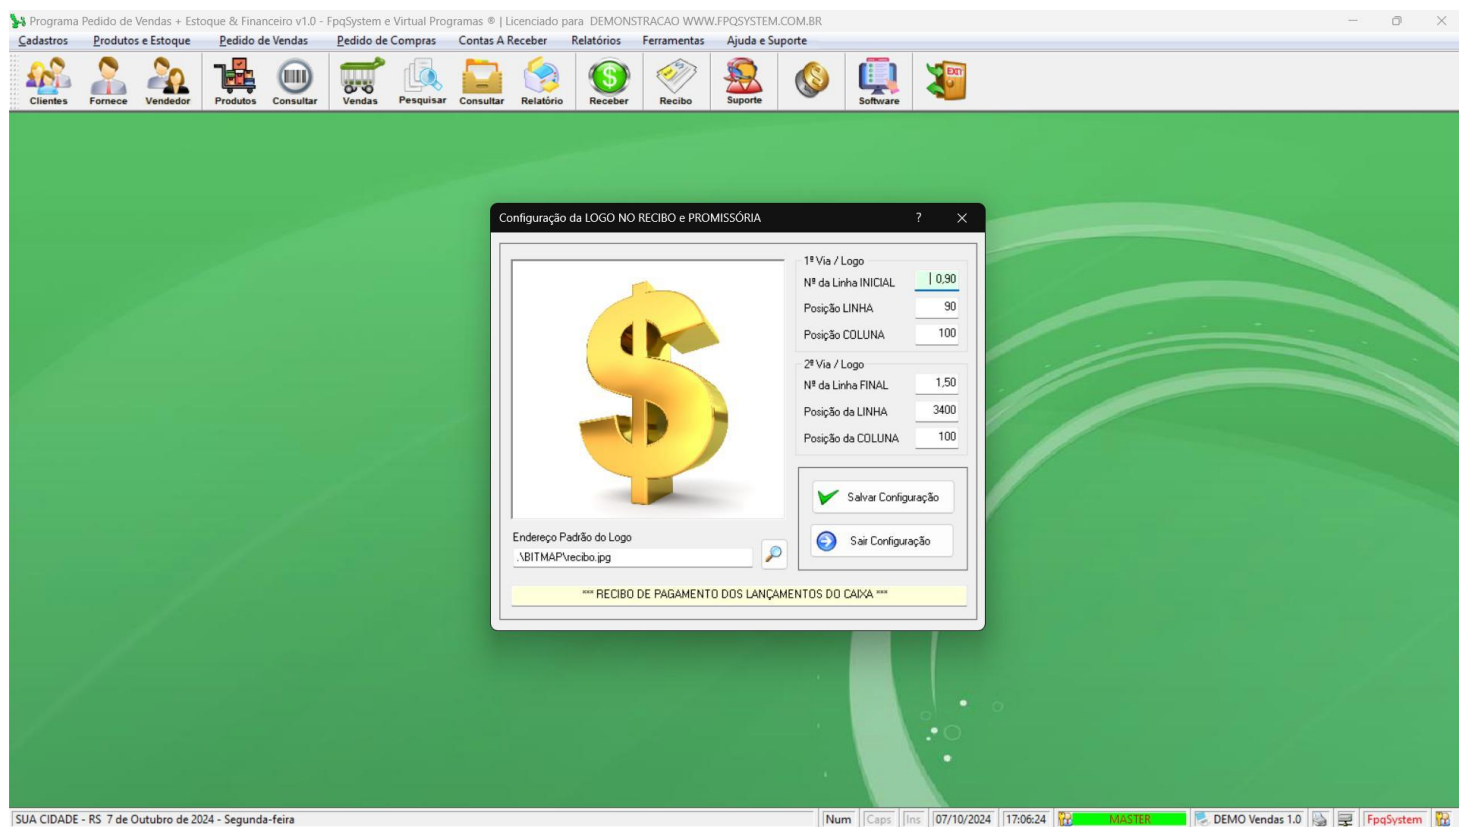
Programa Pedido de Vendas + Estoque & Financeiro v1.0 - FpqSystem e Virtual Programas ® | Licenciado para DEMONSTRACAO WWW.FPQSYSTEM.COM.BR

Cadastros Produtos e Estoque Pedido de Vendas Pedido de Compras Contas A Receber Relatórios Ferramentas Ajuda e Suporte

Clientes Fornece Vendedor Produtos Consultar Vendas Pesquisar Consultar Relatório Receber Recibo Suporte Software

Configuração da LOGO NO RECIBO e PROMISSÓRIA ? ×

1ª Via / Logo
Nº da Linha INICIAL 0,90
Posição LINHA 90
Posição COLUNA 100

2ª Via / Logo
Nº da Linha FINAL 1,50
Posição da LINHA 3400
Posição da COLUNA 100

Salvar Configuração
Sair Configuração

Endereço Padrão do Logo
.\BITMAP\recibo.jpg

*** RECIBO DE PAGAMENTO DOS LANÇAMENTOS DO CAIXA ***

SUA CIDADE - RS 7 de Outubro de 2024 - Segunda-feira | Num | Caps | Ins | 07/10/2024 | 17:06:24 | MASTER | DEMO Vendas 1.0 | FpqSystem